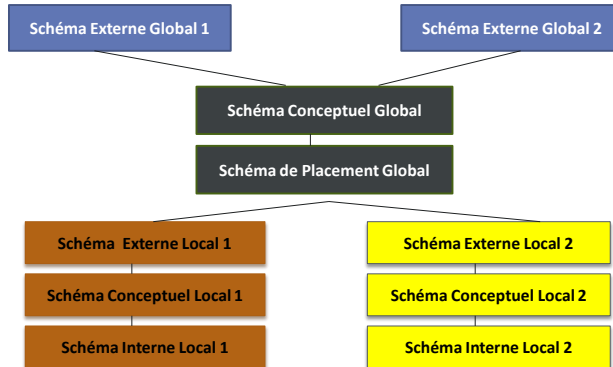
Schéma Externe Global 1

Schéma Externe Global 2

Schéma Conceptuel Global

Schéma de Placement Global

Schéma Externe Local 1

Schéma Conceptuel Local 1

Schéma Interne Local 1

Schéma Externe Local 2

Schéma Conceptuel Local 2

Schéma Interne Local 2